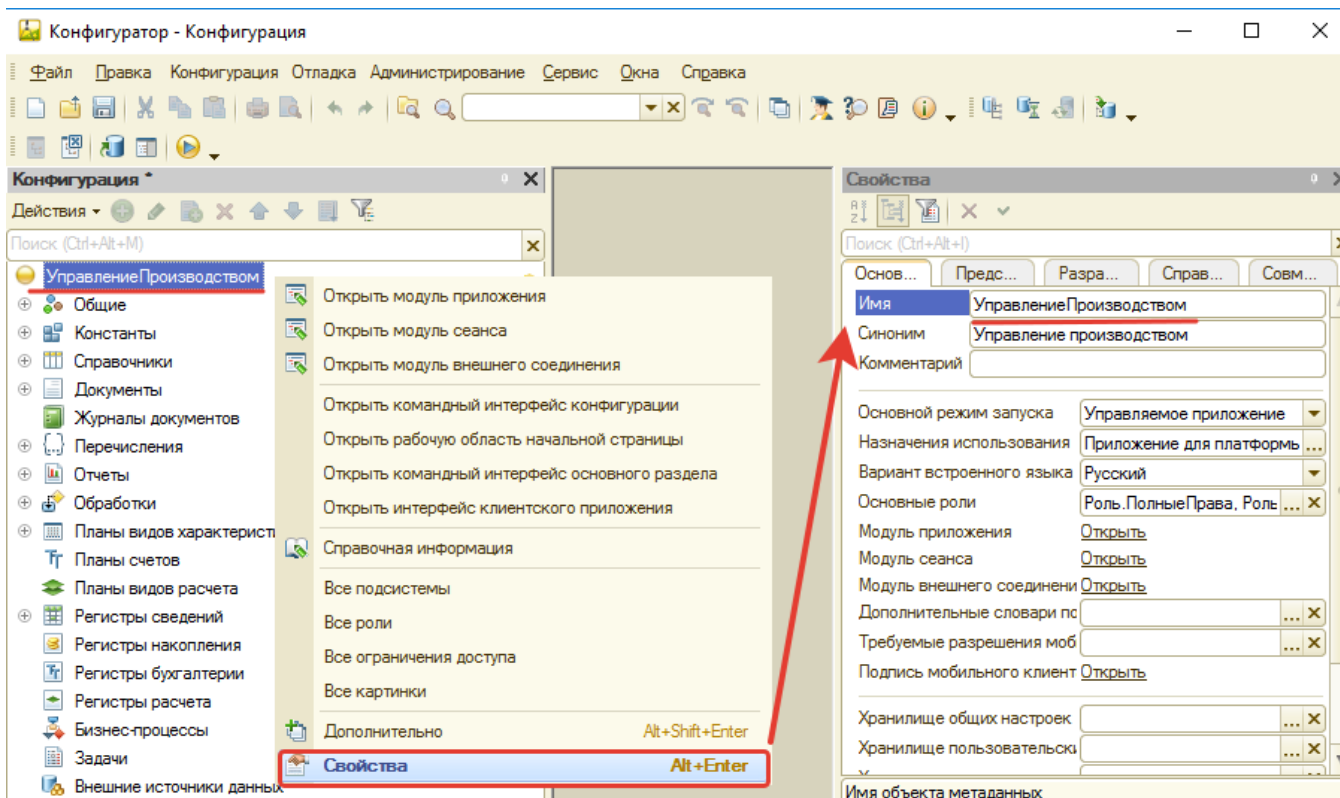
Конфигуратор - Конфигурация

Файл Правка Конфигурация Отладка Администрирование Сервис Окна Справка

Конфигурация *

Действия

Поиск (Ctrl+Alt+M)

УправлениеПроизводством
Общие
Константы
Справочники
Документы
Журналы документов
Перечисления
Отчеты
Обработки
Планы видов характерист
Планы счетов
Планы видов расчета
Регистры сведений
Регистры накопления
Регистры бухгалтерии
Регистры расчета
Бизнес-процессы
Задачи
Внешние источники данных

Открыть модуль приложения
Открыть модуль сеанса
Открыть модуль внешнего соединения
Открыть командный интерфейс конфигурации
Открыть рабочую область начальной страницы
Открыть командный интерфейс основного раздела
Открыть интерфейс клиентского приложения
Справочная информация
Все подсистемы
Все роли
Все ограничения доступа
Все картинки
Дополнительно Alt+Shift+Enter
Свойства Alt+Enter

Свойства

Поиск (Ctrl+Alt+I)

Основ... Предс... Разра... Справ... Совм...

| | |
|---|---|
| Имя | УправлениеПроизводством |
| Синоним | Управление производством |
| Комментарий | |
| Основной режим запуска | Управляемое приложение |
| Назначения использования | Приложение для платформь |
| Вариант встроенного языка | Русский |
| Основные роли | Роль.ПолныеПрава, Роль |
| Модуль приложения | Открыть |
| Модуль сеанса | Открыть |
| Модуль внешнего соединени | Открыть |
| Дополнительные словари пс | |
| Требуемые разрешения моб | |
| Подпись мобильного клиент | Открыть |
| Хранилище общих настроек | |
| Хранилище пользовательск | |

Имя объекта метаданных